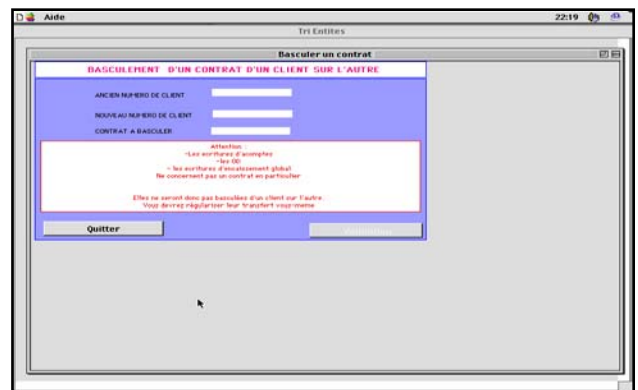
Aide

22:19

Tri Entites

Basculer un contrat

BASCULEMENT D'UN CONTRAT D'UN CLIENT SUR L'AUTRE

ANCIEN NUMERO DE CLIENT

NOUVEAU NUMERO DE CLIENT

CONTRAT A BASCULER

Attention :
-Les ecritures d'acomptes
-les OD
- les ecritures d'encaissement global
Ne concernent pas un contrat en particulier

Elles ne seront donc pas basculées d'un client sur l'autre.
Vous devrez régulariser leur transfert vous-meme

Quitter

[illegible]